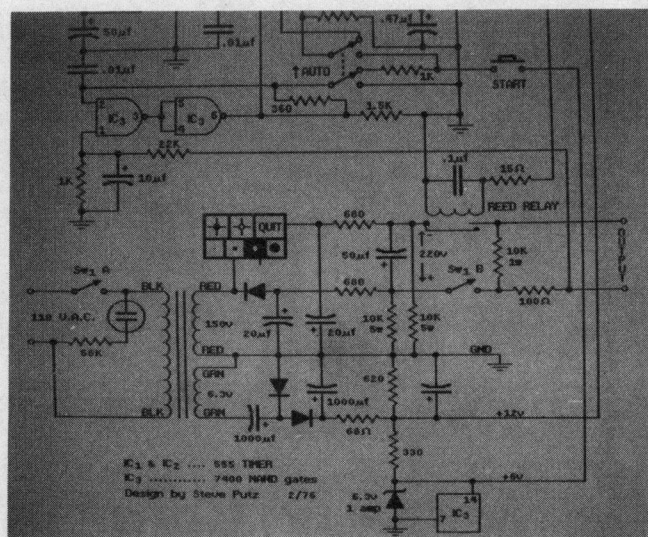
50µf
.01µf
.01µf
.47µf
AUTO
1K
START
IC$_3$
IC$_3$
360
3.5K
22K
1K
10µf
.1µf
15Ω
REED RELAY
QUIT
680
50µf
220V
10K 1W
OUTPUT
Sw$_1$ A
BLK
RED
680
Sw$_1$ B
110 V.A.C.
50K
150V
20µf
20µf
10K 5W
10K 5W
100Ω
RED
GND
GRN
6.3V
620
BLK
GRN
1000µf
1000µf
68Ω
+12V
330
IC$_1$ & IC$_2$ .... 555 TIMER
IC$_3$ .......... 7400 NAND gates
Design by Steve Putz 2/76
6.3V 1 amp
+6V
14
7
IC$_3$